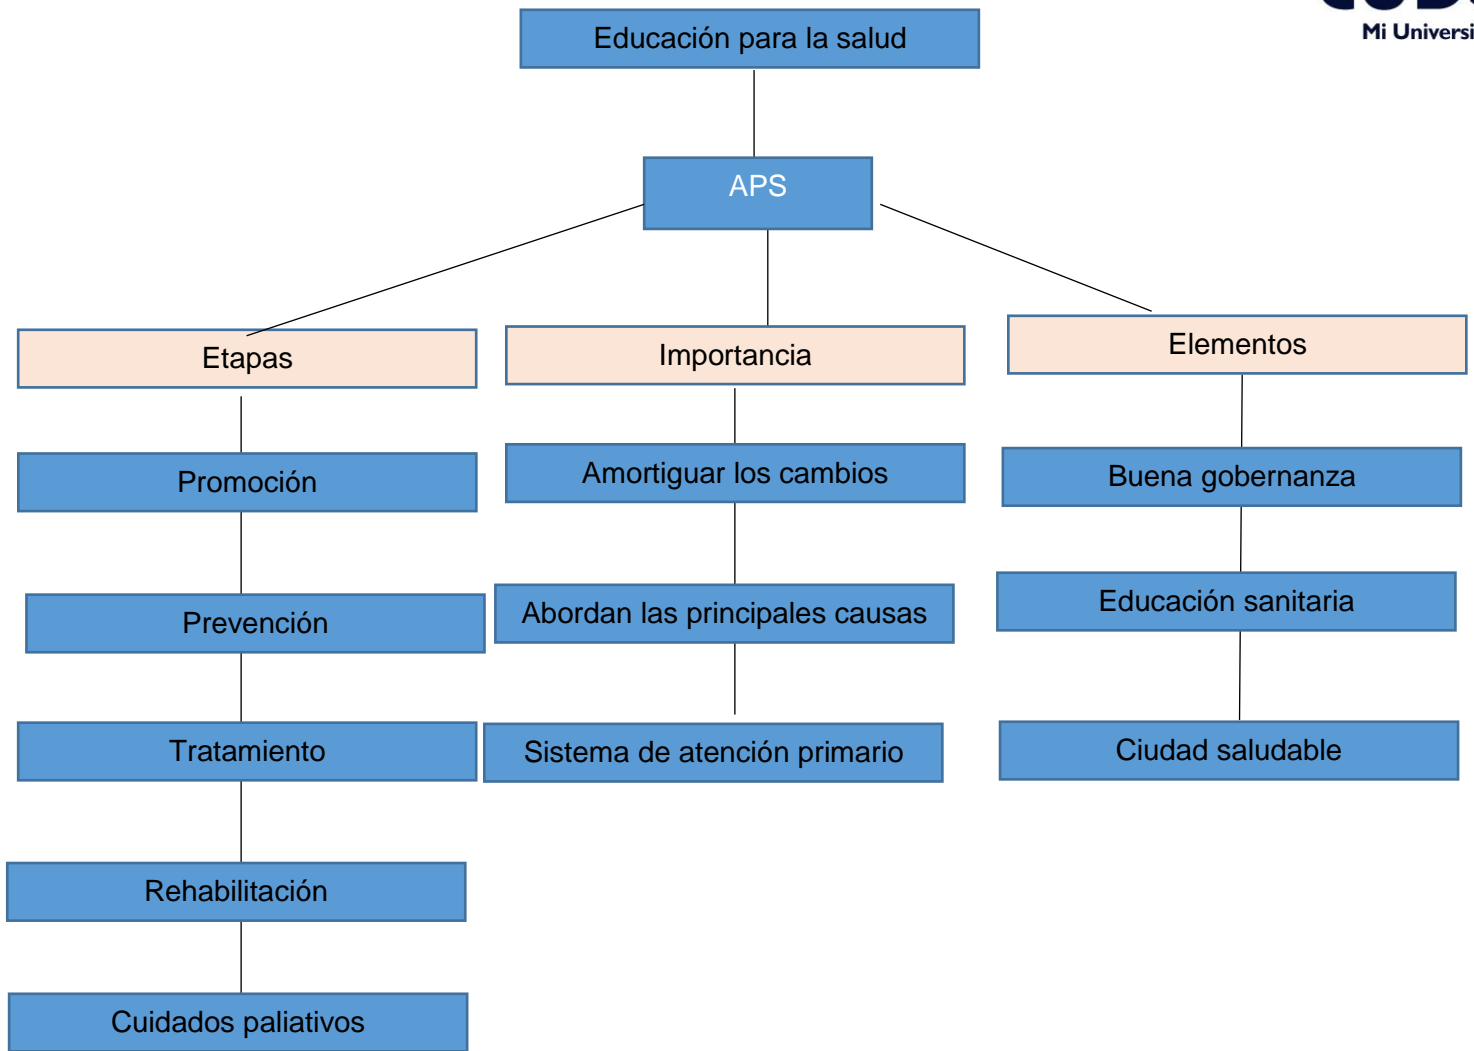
Mi Universi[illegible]

Educación para la salud

APS

Etapas

Importancia

Elementos

Promoción

Prevención

Tratamiento

Rehabilitación

Cuidados paliativos

Amortiguar los cambios

Abordan las principales causas

Sistema de atención primario

Buena gobernanza

Educación sanitaria

Ciudad saludable